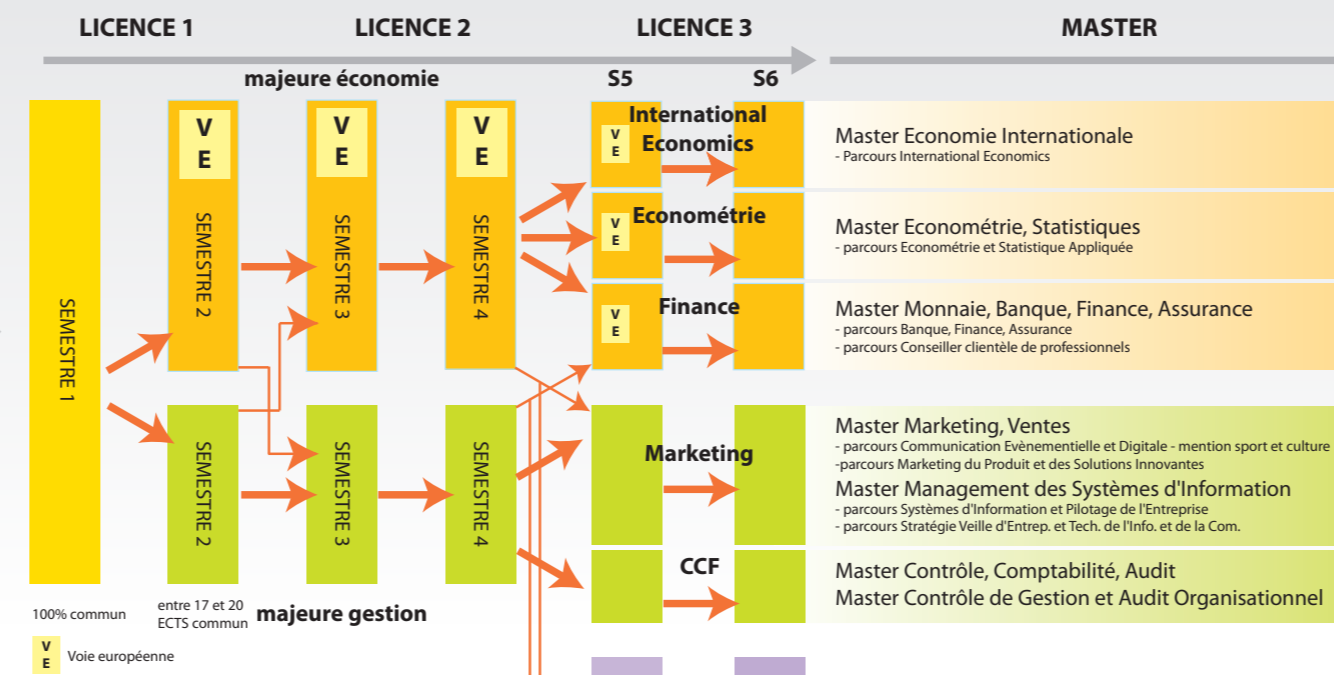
LICENCE 1 LICENCE 2 LICENCE 3 MASTER

majeure économie

S5 S6

SEMESTRE 1

V E

SEMESTRE 2

V E

SEMESTRE 3

V E

SEMESTRE 4

V E International Economics

Master Economie Internationale
- Parcours International Economics

V E Econométrie

Master Econométrie, Statistiques
- parcours Econométrie et Statistique Appliquée

V E Finance

Master Monnaie, Banque, Finance, Assurance
- parcours Banque, Finance, Assurance
- parcours Conseiller clientèle de professionnels

SEMESTRE 2

SEMESTRE 3

SEMESTRE 4

Marketing

Master Marketing, Ventes
- parcours Communication Evènementielle et Digitale - mention sport et culture
-parcours Marketing du Produit et des Solutions Innovantes
Master Management des Systèmes d'Information
- parcours Systèmes d'Information et Pilotage de l'Entreprise
- parcours Stratégie Veille d'Entrep. et Tech. de l'Info. et de la Com.

CCF

Master Contrôle, Comptabilité, Audit
Master Contrôle de Gestion et Audit Organisationnel

100% commun

entre 17 et 20 ECTS commun

majeure gestion

V E Voie européenne